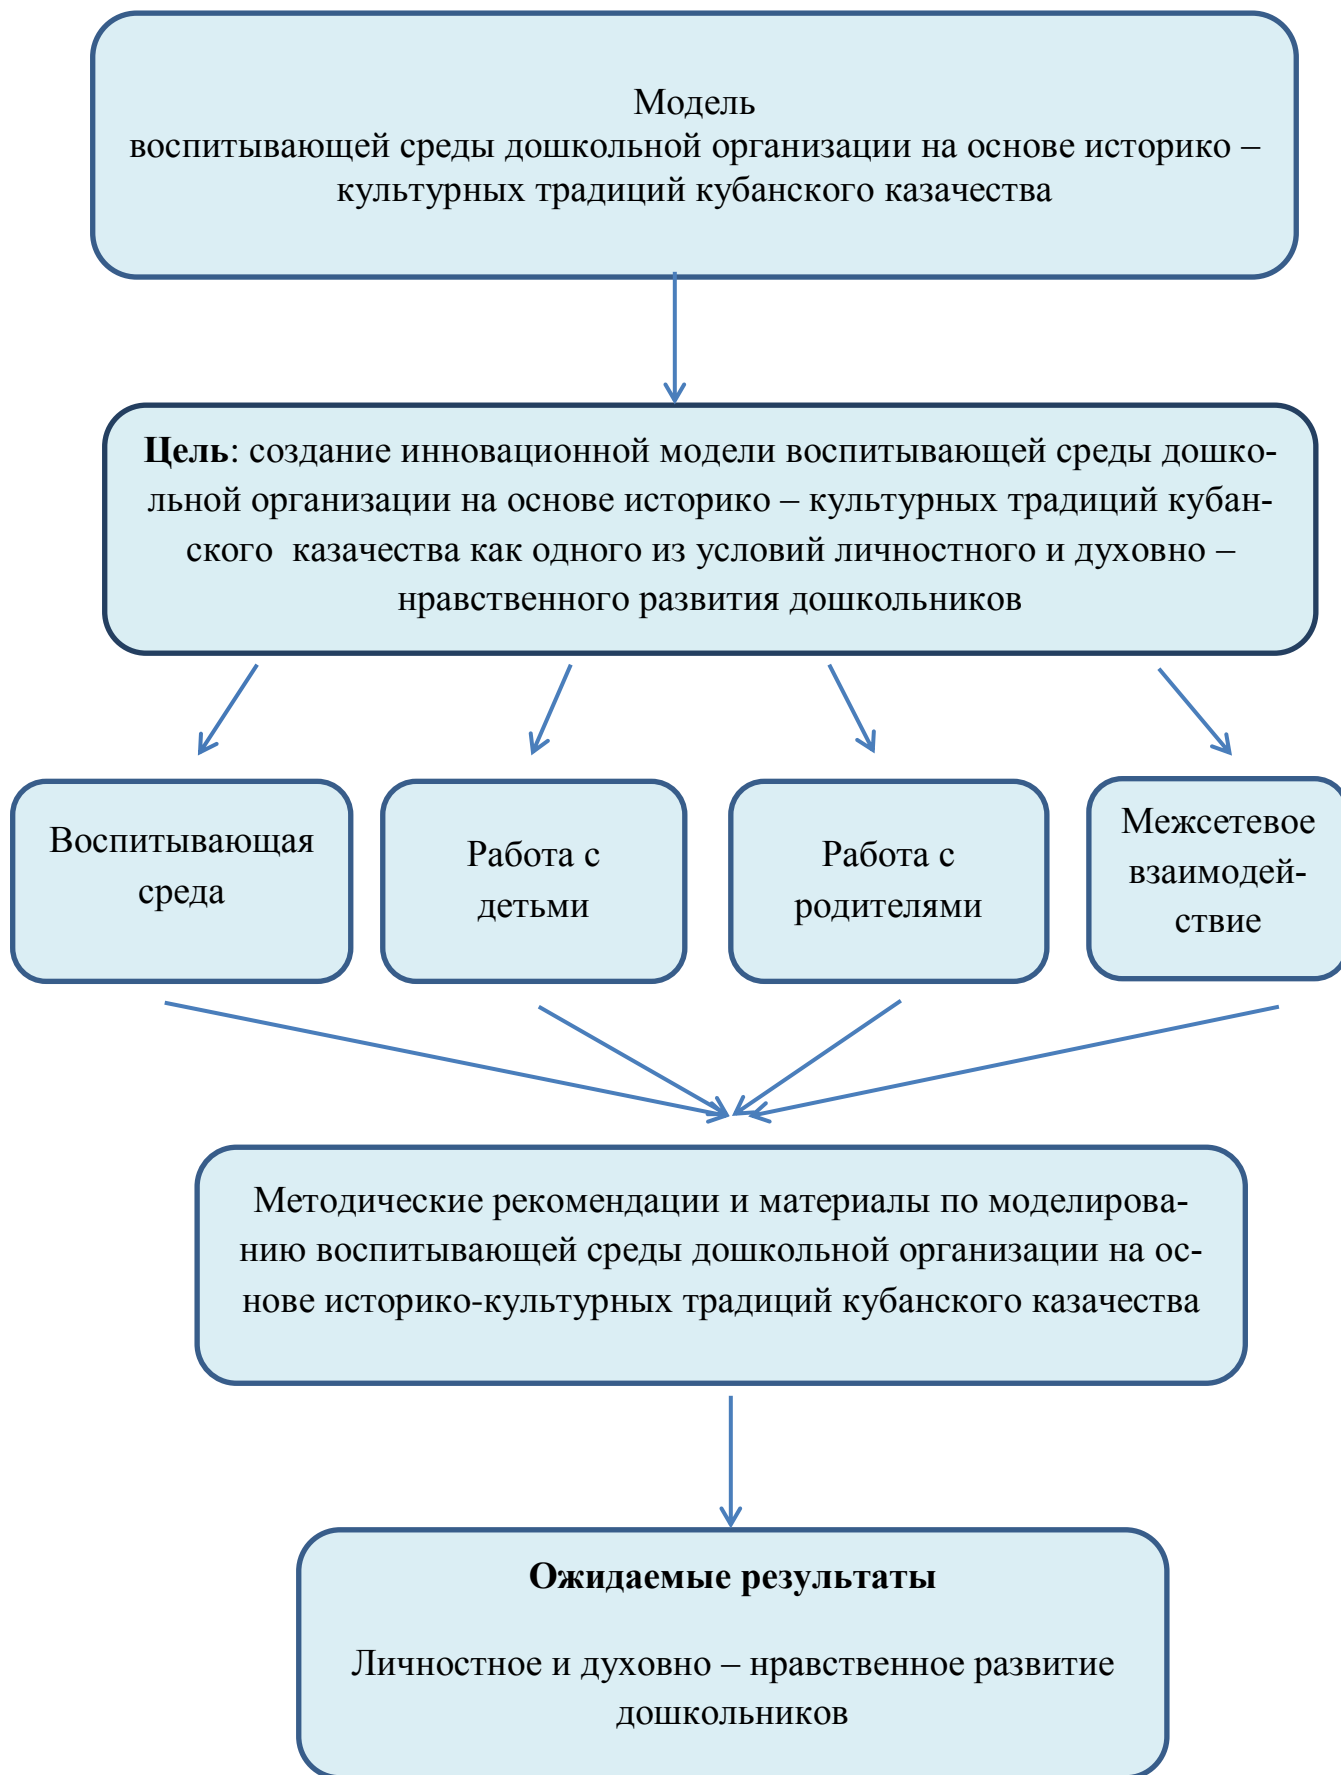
Модель
воспитывающей среды дошкольной организации на основе историко – культурных традиций кубанского казачества

**Цель**: создание инновационной модели воспитывающей среды дошкольной организации на основе историко – культурных традиций кубанского казачества как одного из условий личностного и духовно – нравственного развития дошкольников

Воспитывающая среда

Работа с детьми

Работа с родителями

Межсетевое взаимодействие

Методические рекомендации и материалы по моделированию воспитывающей среды дошкольной организации на основе историко-культурных традиций кубанского казачества

**Ожидаемые результаты**

Личностное и духовно – нравственное развитие дошкольников